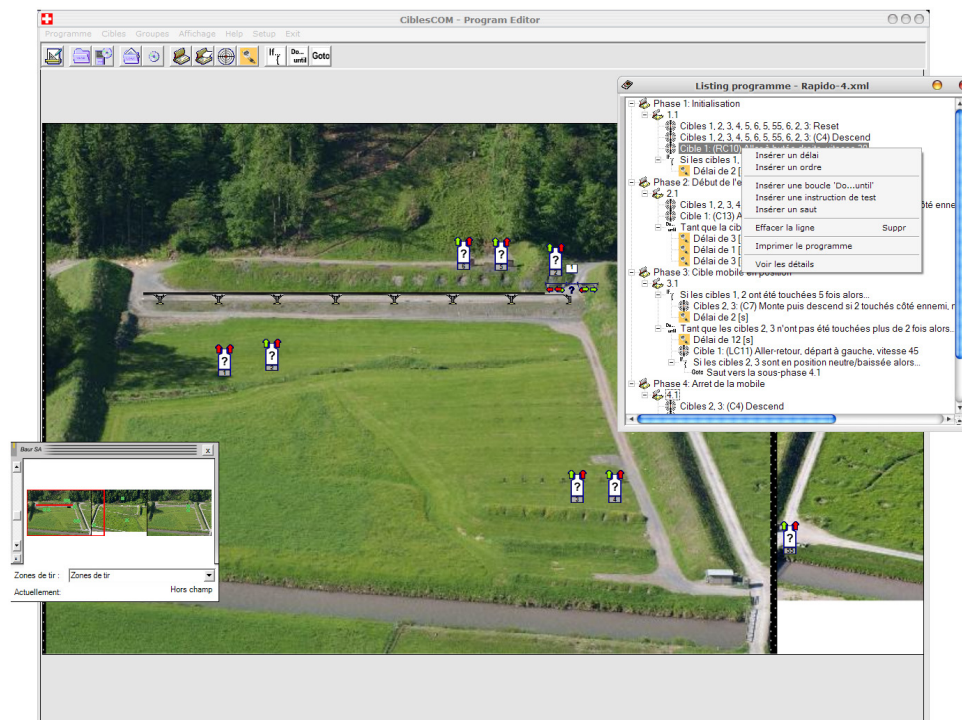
CiblesCOM - Program Editor

Programme Cibles Groupes Affichage Help Setup Exit

If Do... until Goto

Listing programme - Rapido-4.xml

Phase 1: Initialisation
1.1
Cibles 1, 2, 3, 4, 5, 6, 5, 55, 6, 2, 3: Reset
Cibles 1, 2, 3, 4, 5, 6, 5, 55, 6, 2, 3: (C4) Descend
Cible 1: (RC10) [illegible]
Si les cibles 1, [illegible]
Délai de 2 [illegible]
Phase 2: Début de l'e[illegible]
2.1
Cibles 1, 2, 3, 4 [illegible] côté enne
Cible 1: (C13) A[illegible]
Tant que la cib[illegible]
Délai de 3 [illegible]
Délai de 1 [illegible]
Délai de 3 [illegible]
Phase 3: Cible mobile en position
3.1
Si les cibles 1, 2 ont été touchées 5 fois alors...
Cibles 2, 3: (C7) Monte puis descend si 2 touchés côté ennemi, n
Délai de 2 [s]
Tant que les cibles 2, 3 n'ont pas été touchées plus de 2 fois alors...
Délai de 12 [s]
Cible 1: (LC11) Aller-retour, départ à gauche, vitesse 45
Si les cibles 2, 3 sont en position neutre/baissée alors...
Goto Saut vers la sous-phase 4.1
Phase 4: Arret de la mobile
4.1
Cibles 2, 3: (C4) Descend

Insérer un délai
Insérer un ordre
Insérer une boucle 'Do...until'
Insérer une instruction de test
Insérer un saut
Effacer la ligne Suppr
Imprimer le programme
Voir les détails

Baur SA
X
Zones de tir : Zones de tir
Actuellement: Hors champ